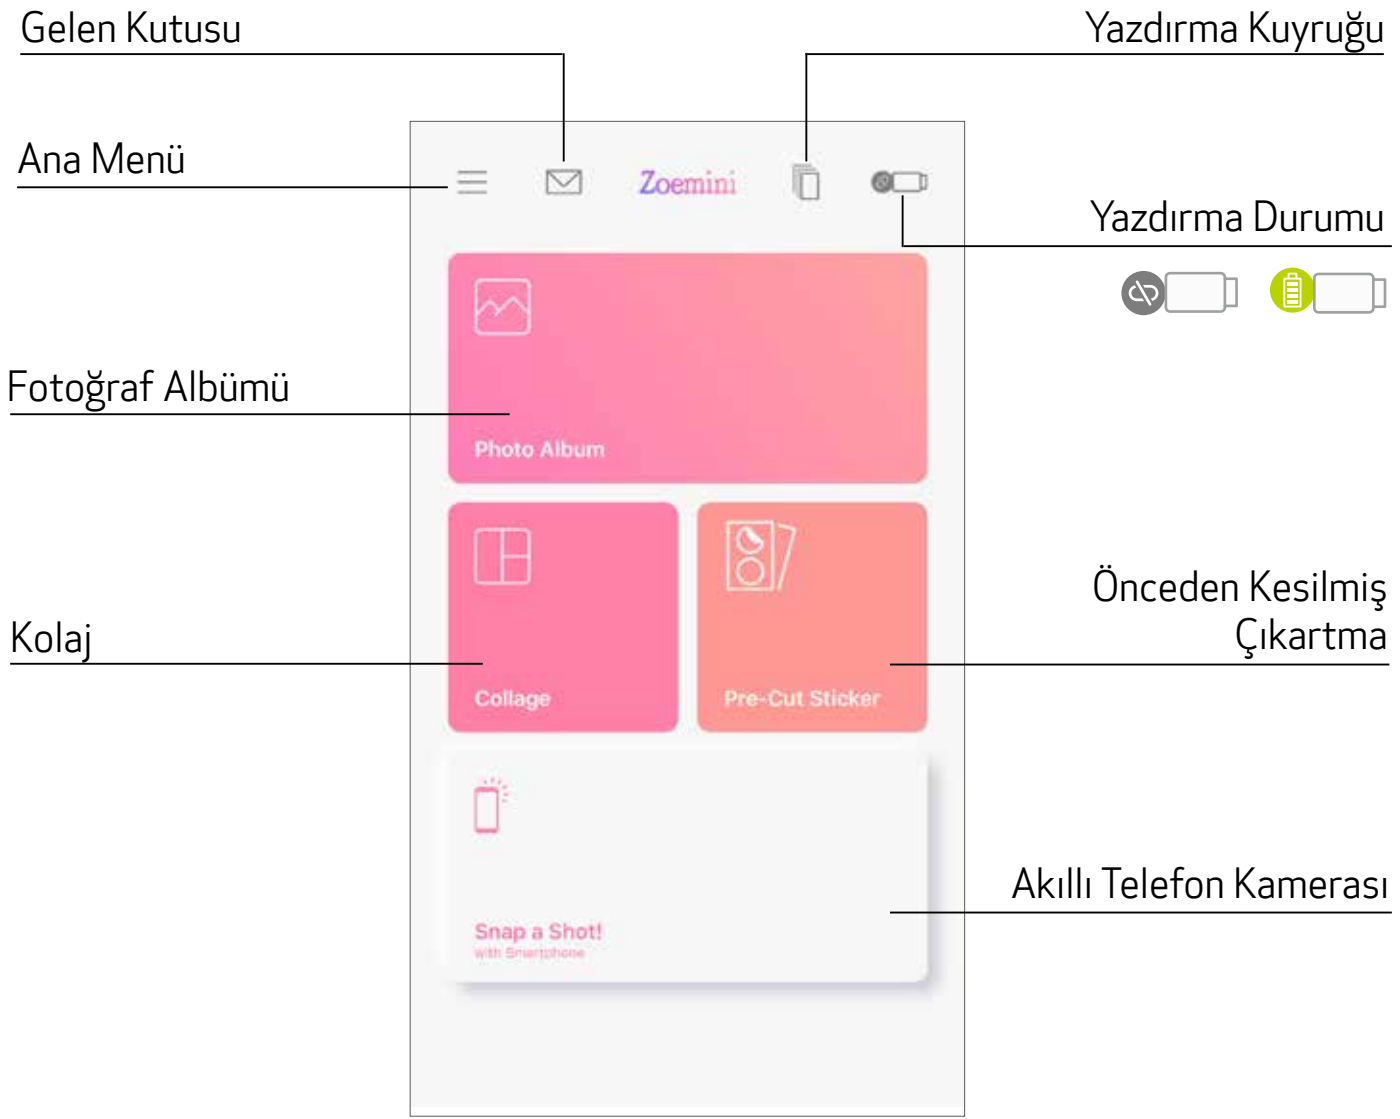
Gelen Kutusu

Yazdırma Kuyruğu

Ana Menü

Zoemini

Yazdırma Durumu

Photo Album

Fotoğraf Albümü

Collage

Pre-Cut Sticker

Kolaj

Önceden Kesilmiş Çıkartma

Snap a Shot!
with Smartphone

Akıllı Telefon Kamerası